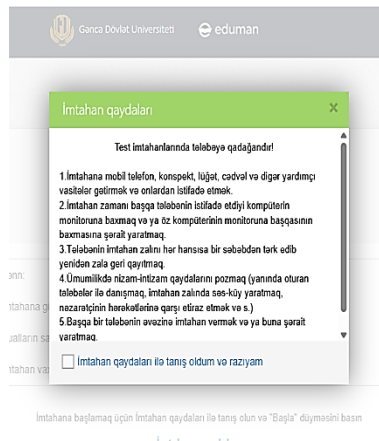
Gəncə Dövlət Universiteti eduman

İmtahan qaydaları ×

Test imtahanlarında tələbəyə qadağandır!

1.İmtahana mobil telefon, konspekt, lüğət, cədvəl və digər yardımçı vasitələr gətirmək və onlardan istifadə etmək.
2.İmtahan zamanı başqa tələbənin istifadə etdiyi kompüterin monitoruna baxmaq və ya öz kompüterinin monitoruna başqasının baxmasına şərait yaratmaq.
3.Tələbənin imtahan zalını hər hansısa bir səbəbdən tərk edib yenidən zala geri qayıtmaq.
4.Ümumilikdə nizam-intizam qaydalarını pozmaq (yanında oturan tələbələr ilə danışmaq, imtahan zalında səs-küy yaratmaq, nəzarətçinin hərəkətlərinə qarşı etiraz etmək və s.)
5.Başqa bir tələbənin əvəzinə imtahan vermək və ya buna şərait yaratmaq.

İmtahan qaydaları ilə tanış oldum və razıyam

ənn:
imtahana g
dalların sa
imtahan va

İmtahana başlamaq üçün İmtahan qaydaları ilə tanış olun və "Başla" düyməsini basın